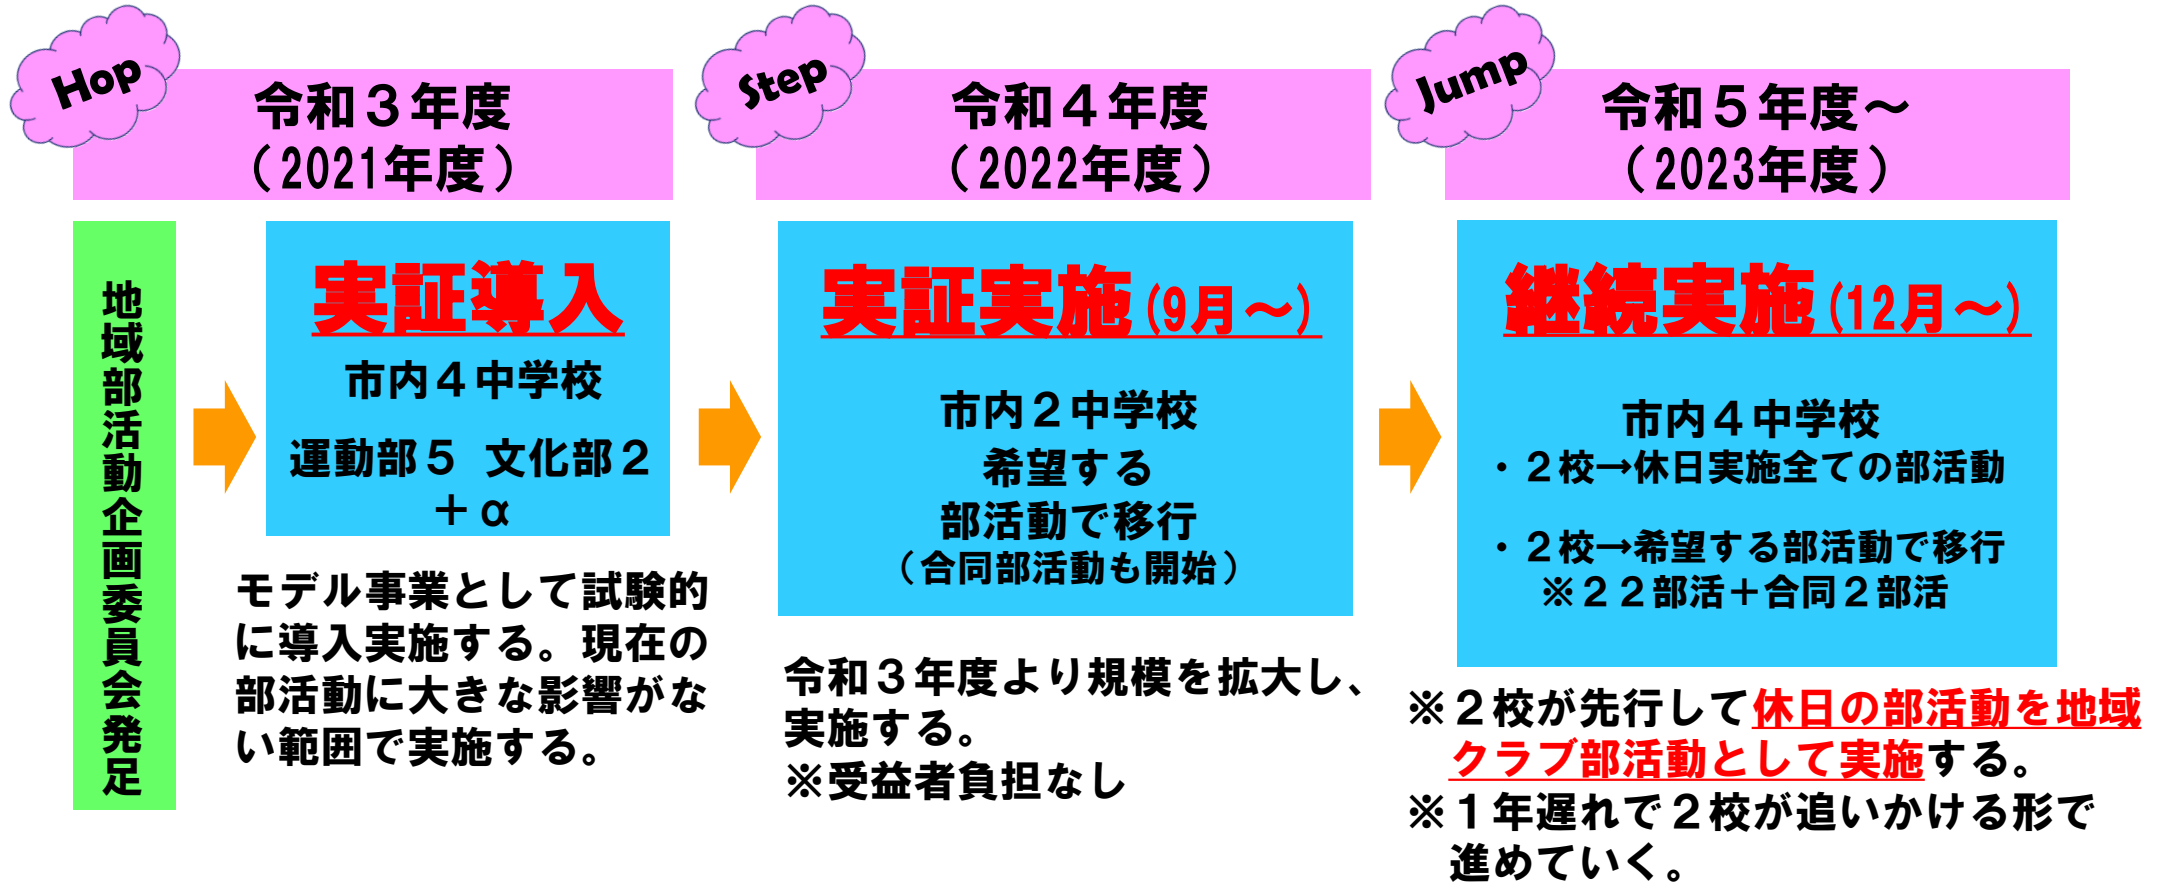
Hop

令和３年度
（2021年度）

地域部活動企画委員会発足

実証導入

市内４中学校

運動部５　文化部２
＋α

モデル事業として試験的に導入実施する。現在の部活動に大きな影響がない範囲で実施する。

Step

令和４年度
（2022年度）

実証実施(9月～)

市内２中学校
希望する
部活動で移行
（合同部活動も開始）

令和３年度より規模を拡大し、実施する。
※受益者負担なし

Jump

令和５年度～
（2023年度）

継続実施(12月～)

市内４中学校
・２校→休日実施全ての部活動

・２校→希望する部活動で移行
※２２部活＋合同２部活

※２校が先行して休日の部活動を地域クラブ部活動として実施する。
※１年遅れで２校が追いかける形で進めていく。